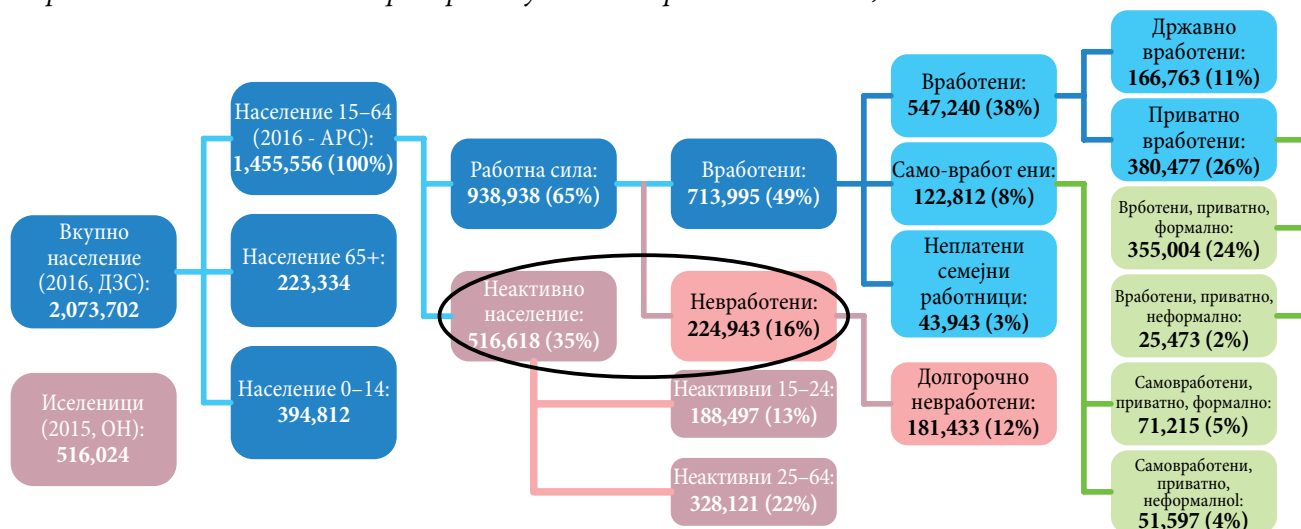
Вкупно население (2016, ДЗС): **2,073,702**

Иселеници (2015, ОН): **516,024**

Население 15–64 (2016 - АРС): **1,455,556 (100%)**

Население 65+: **223,334**

Население 0–14: **394,812**

Работна сила: **938,938 (65%)**

Неактивно население: **516,618 (35%)**

Вработени: **713,995 (49%)**

Невработени: **224,943 (16%)**

Неактивни 15–24: **188,497 (13%)**

Неактивни 25–64: **328,121 (22%)**

Вработени: **547,240 (38%)**

Само-вработ ени: **122,812 (8%)**

Неплатени семејни работници: **43,943 (3%)**

Долгорочно невработени: **181,433 (12%)**

Државно вработени: **166,763 (11%)**

Приватно вработени: **380,477 (26%)**

Врботени, приватно, формално: **355,004 (24%)**

Вработени, приватно, неформално: **25,473 (2%)**

Самовработени, приватно, формално: **71,215 (5%)**

Самовработени, приватно, неформалнол: **51,597 (4%)**